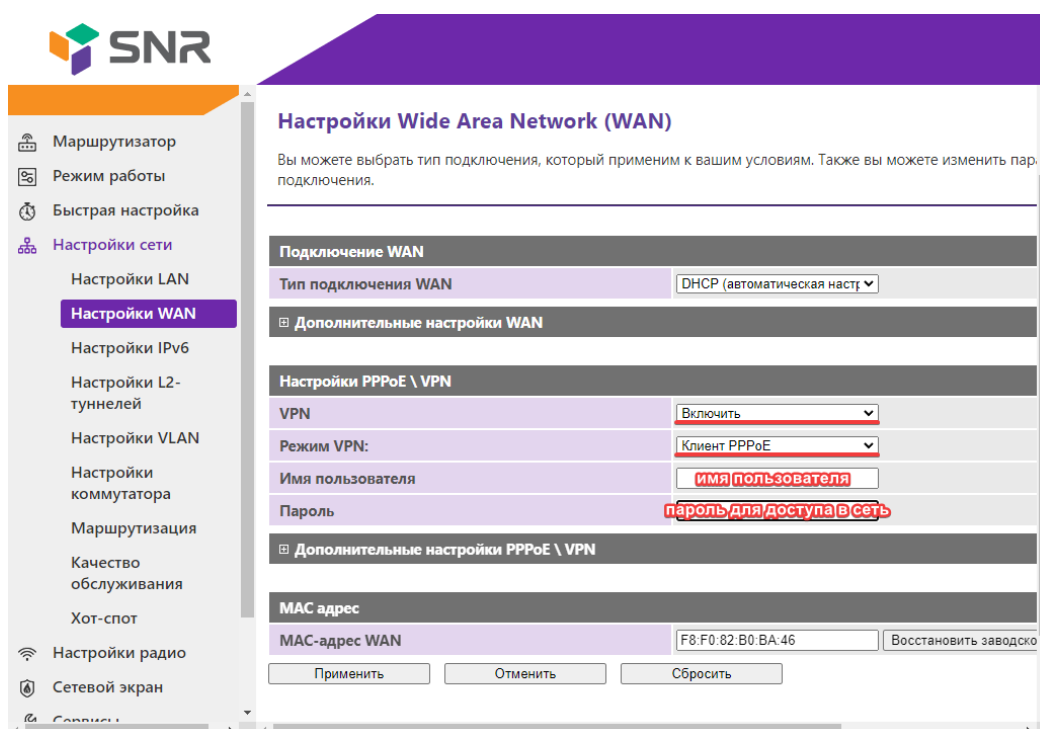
SNR

Маршрутизатор
Режим работы
Быстрая настройка
Настройки сети
Настройки LAN
Настройки WAN
Настройки IPv6
Настройки L2-туннелей
Настройки VLAN
Настройки коммутатора
Маршрутизация
Качество обслуживания
Хот-спот
Настройки радио
Сетевой экран
Сервисы

Настройки Wide Area Network (WAN)

Вы можете выбрать тип подключения, который применим к вашим условиям. Также вы можете изменить пара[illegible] подключения.

| Подключение WAN | |
|---|---|
| Тип подключения WAN | DHCP (автоматическая настр |
| ⊞ Дополнительные настройки WAN | |

| Настройки PPPoE \ VPN | |
|---|---|
| VPN | Включить |
| Режим VPN: | Клиент PPPoE |
| Имя пользователя | имя пользователя |
| Пароль | пароль для доступа в сеть |
| ⊞ Дополнительные настройки PPPoE \ VPN | |

| MAC адрес | |
|---|---|
| MAC-адрес WAN | F8:F0:82:B0:BA:46 Восстановить заводско |

Применить Отменить Сбросить